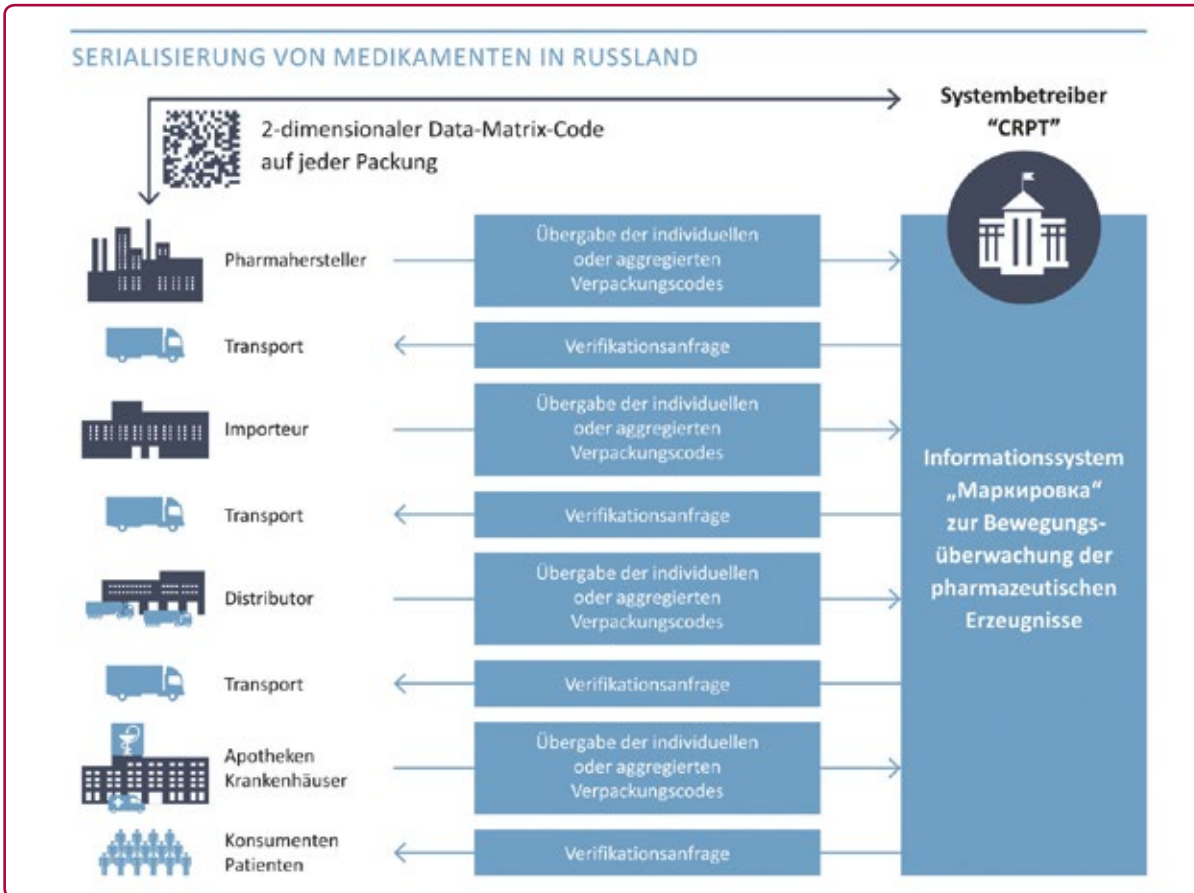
SERIALISIERUNG VON MEDIKAMENTEN IN RUSSLAND

2-dimensionaler Data-Matrix-Code auf jeder Packung

Systembetreiber “CRPT”

Pharmahersteller

Übergabe der individuellen oder aggregierten Verpackungscodes

Transport

Verifikationsanfrage

Importeur

Übergabe der individuellen oder aggregierten Verpackungscodes

Transport

Verifikationsanfrage

Distributor

Übergabe der individuellen oder aggregierten Verpackungscodes

Transport

Verifikationsanfrage

Apotheken Krankenhäuser

Übergabe der individuellen oder aggregierten Verpackungscodes

Konsumenten Patienten

Verifikationsanfrage

Informationssystem „Маркировка“ zur Bewegungsüberwachung der pharmazeutischen Erzeugnisse